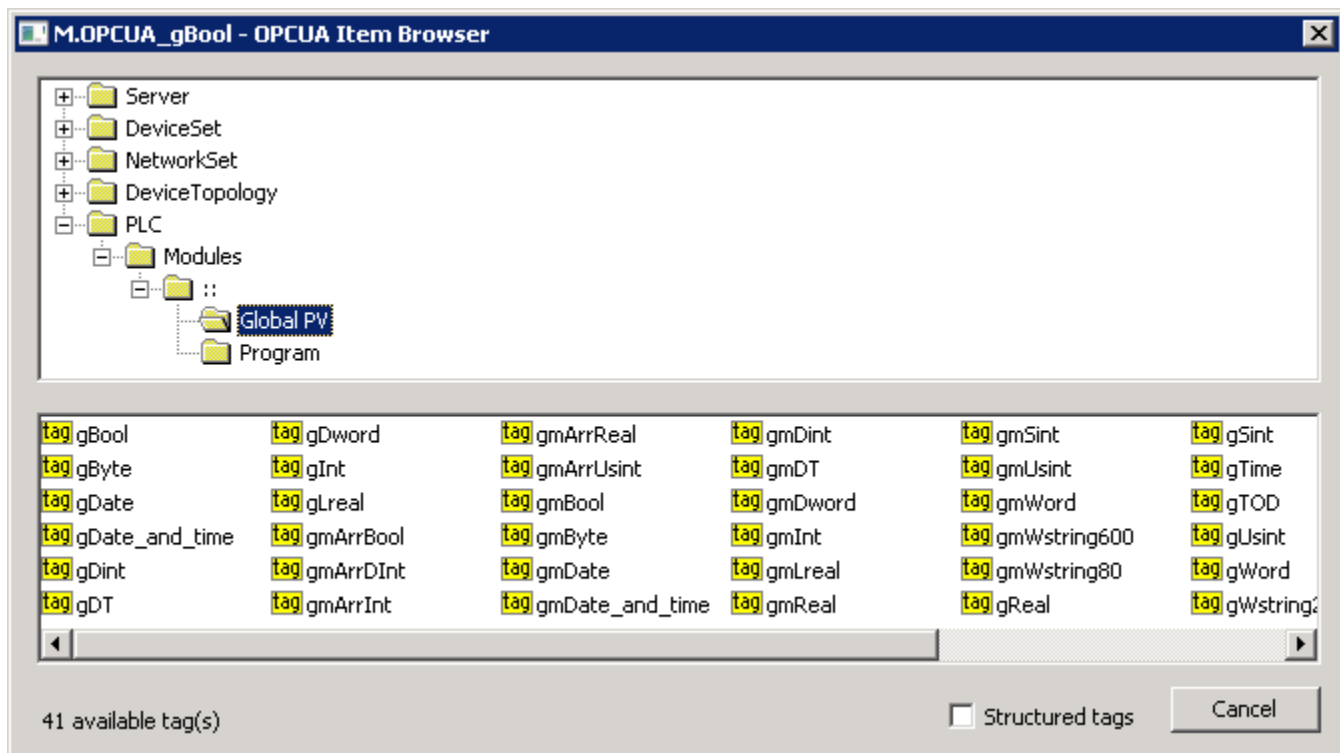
M.OPCUA_gBool - OPCUA Item Browser

Server
DeviceSet
NetworkSet
DeviceTopology
PLC
Modules
::
Global PV
Program

tag gBool
tag gByte
tag gDate
tag gDate_and_time
tag gDint
tag gDT
tag gDword
tag gInt
tag gLreal
tag gmArrBool
tag gmArrDInt
tag gmArrInt
tag gmArrReal
tag gmArrUsint
tag gmBool
tag gmByte
tag gmDate
tag gmDate_and_time
tag gmDint
tag gmDT
tag gmDword
tag gmInt
tag gmLreal
tag gmReal
tag gmSint
tag gmUsint
tag gmWord
tag gmWstring600
tag gmWstring80
tag gReal
tag gSint
tag gTime
tag gTOD
tag gUsint
tag gWord
tag gWstring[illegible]

41 available tag(s)
Structured tags
Cancel